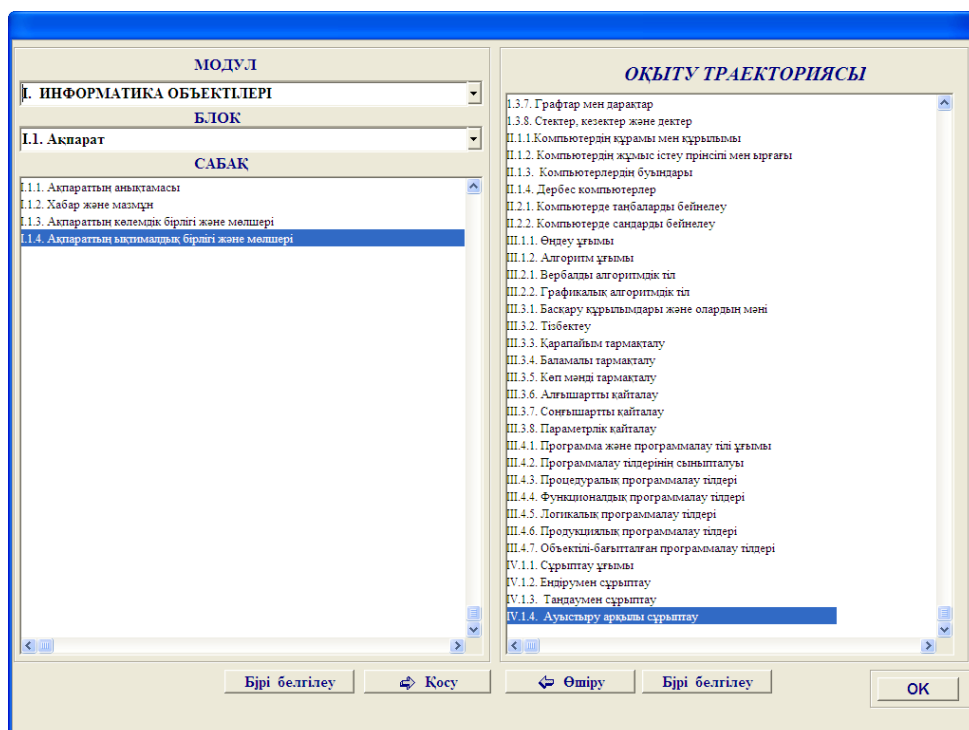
МОДУЛЬ

I. ИНФОРМАТИКА ОБЪЕКТІЛЕРІ

БЛОК

I.1. Ақпарат

САБАҚ

I.1.1. Ақпараттың анықтамасы
I.1.2. Хабар және мазмұн
I.1.3. Ақпараттың көлемдік бірлігі және мөлшері
I.1.4. Ақпараттың ықтималдық бірлігі және мөлшері

ОҚЫТУ ТРАЕКТОРИЯСЫ

I.3.7. Графтар мен дарақтар
I.3.8. Стектер, кезектер және дектер
II.1.1.Компьютердің құрамы мен құрылымы
II.1.2. Компьютердің жұмыс істеу прінсипі мен ырғағы
II.1.3. Компьютерлердің буындары
II.1.4. Дербес компьютерлер
II.2.1. Компьютерде таңбаларды бейнелеу
II.2.2. Компьютерде сандарды бейнелеу
III.1.1. Өңдеу ұғымы
III.1.2. Алгоритм ұғымы
III.2.1. Вербалды алгоритмдік тіл
III.2.2. Графикалық алгоритмдік тіл
III.3.1. Басқару құрылымдары және олардың мәні
III.3.2. Тізбектеу
III.3.3. Қарапайым тармақталу
III.3.4. Баламалы тармақталу
III.3.5. Көп мәнді тармақталу
III.3.6. Алғышартты қайталау
III.3.7. Соңғышартты қайталау
III.3.8. Параметрлік қайталау
III.4.1. Программа және программалау тілі ұғымы
III.4.2. Программалау тілдерінің сыныпталуы
III.4.3. Процедуралық программалау тілдері
III.4.4. Функционалдық программалау тілдері
III.4.5. Логикалық программалау тілдері
III.4.6. Продукциялық программалау тілдері
III.4.7. Объектілі-бағытталған программалау тілдері
IV.1.1. Сұрыптау ұғымы
IV.1.2. Ендірумен сұрыптау
IV.1.3. Таңдаумен сұрыптау
IV.1.4. Ауыстыру арқылы сұрыптау

Бірі белгілеу
Қосу
Өшіру
Бірі белгілеу
OK